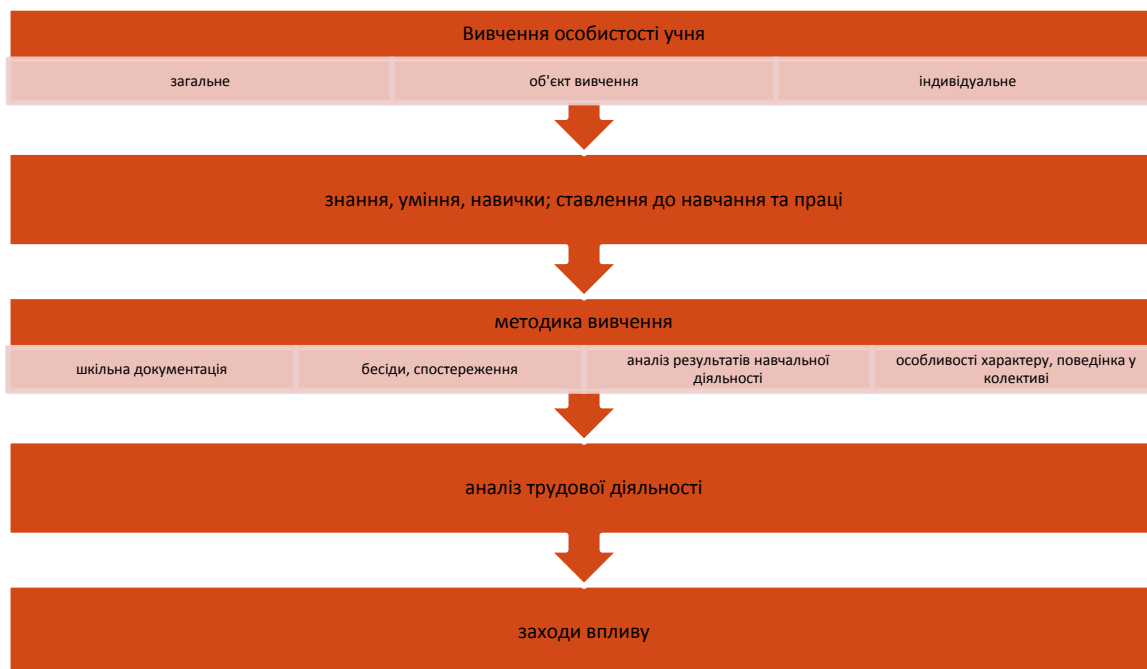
Вивчення особистості учня

загальне

об'єкт вивчення

індивідуальне

знання, уміння, навички; ставлення до навчання та праці

методика вивчення

шкільна документація

бесіди, спостереження

аналіз результатів навчальної діяльності

особливості характеру, поведінка у колективі

аналіз трудової діяльності

заходи впливу